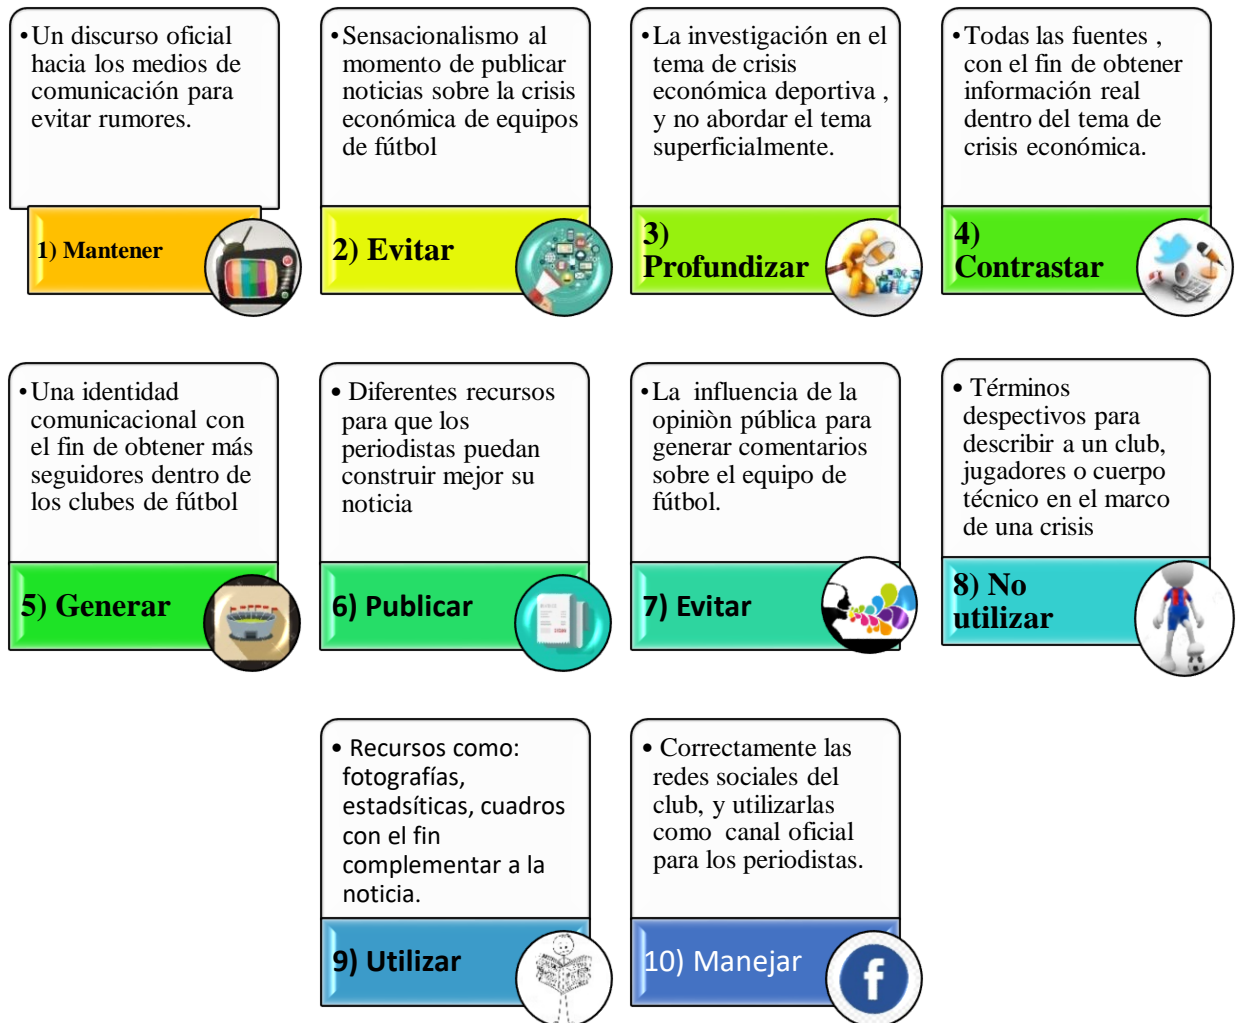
•Un discurso oficial hacia los medios de comunicación para evitar rumores.

1) Mantener

•Sensacionalismo al momento de publicar noticias sobre la crisis económica de equipos de fútbol

2) Evitar

•La investigación en el tema de crisis económica deportiva , y no abordar el tema superficialmente.

3) Profundizar

•Todas las fuentes , con el fin de obtener información real dentro del tema de crisis económica.

4) Contrastar

•Una identidad comunicacional con el fin de obtener más seguidores dentro de los clubes de fútbol

5) Generar

• Diferentes recursos para que los periodistas puedan construir mejor su noticia

6) Publicar

•La influencia de la opiniòn pública para generar comentarios sobre el equipo de fútbol.

7) Evitar

• Términos despectivos para describir a un club, jugadores o cuerpo técnico en el marco de una crisis

8) No utilizar

• Recursos como: fotografías, estadsíticas, cuadros con el fin complementar a la noticia.

9) Utilizar

• Correctamente las redes sociales del club, y utilizarlas como canal oficial para los periodistas.

10) Manejar